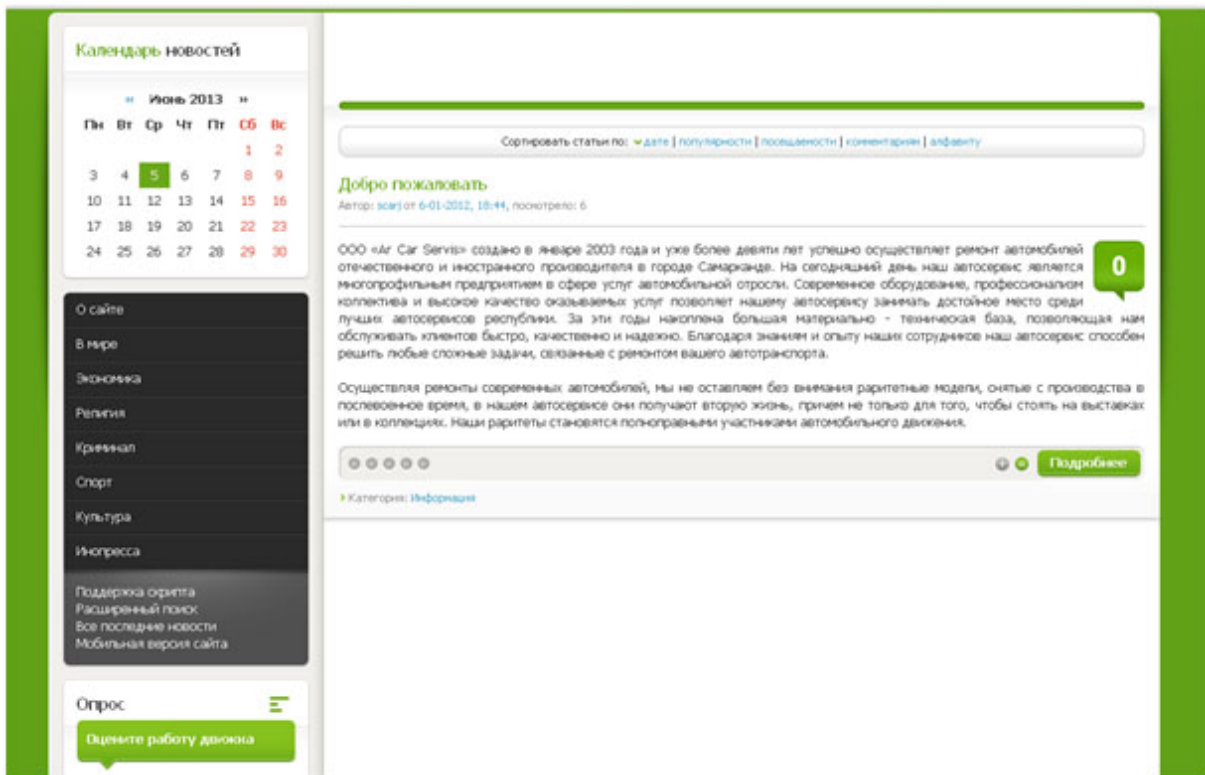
Календарь новостей

« Июнь 2013 »

| Пн | Вт | Ср | Чт | Пт | Сб | Вс |
|---|---|---|---|---|---|---|
| | | | | | 1 | 2 |
| 3 | 4 | 5 | 6 | 7 | 8 | 9 |
| 10 | 11 | 12 | 13 | 14 | 15 | 16 |
| 17 | 18 | 19 | 20 | 21 | 22 | 23 |
| 24 | 25 | 26 | 27 | 28 | 29 | 30 |

О сайте
В мире
Экономика
Религия
Криминал
Спорт
Культура
Инопресса

Поддержка скрипта
Расширенный поиск
Все последние новости
Мобильная версия сайта

Опрос

Оцените работу движка

Сортировать статьи по: дате | популярности | посещаемости | комментариям | алфавиту

Добро пожаловать

Автор: scarj от 6-01-2012, 18:44, посмотрело: 6

0

ООО «Ar Car Servis» создано в январе 2003 года и уже более девяти лет успешно осуществляет ремонт автомобилей отечественного и иностранного производителя в городе Самарканде. На сегодняшний день наш автосервис является многопрофильным предприятием в сфере услуг автомобильной отросли. Современное оборудование, профессионализм коллектива и высокое качество оказываемых услуг позволяет нашему автосервису занимать достойное место среди лучших автосервисов республики. За эти годы накоплена большая материально - техническая база, позволяющая нам обслуживать клиентов быстро, качественно и надежно. Благодаря знаниям и опыту наших сотрудников наш автосервис способен решить любые сложные задачи, связанные с ремонтом вашего автотранспорта.

Осуществляя ремонты современных автомобилей, мы не оставляем без внимания раритетные модели, снятые с производства в послевоенное время, в нашем автосервисе они получают вторую жизнь, причем не только для того, чтобы стоять на выставках или в коллекциях. Наши раритеты становятся полноправными участниками автомобильного движения.

Подробнее

Категория: Информация